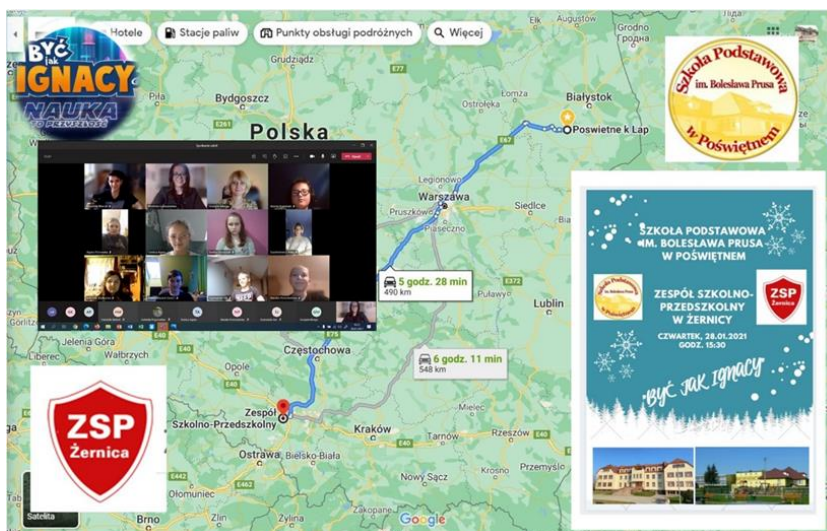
Hotele
Stacje paliw
Punkty obsługi podróżnych
Więcej

BYĆ jak IGNACY
NAUKA

Szkoła Podstawowa im. Bolesława Prusa w Poświętnem

Grudziądz
Bydgoszcz
Białystok
Poświetne k Łap
Polska
Warszawa
Pruszków
Piaseczno
Siedlce
5 godz. 28 min
490 km
Lublin
6 godz. 11 min
548 km
Jelenia Góra
Wałbrzych
Częstochowa
Zespół Szkolno-Przedszkolny
Kraków
Tarnów
Ostrava
Bielsko-Biała
Nowy Sącz
Przemyśl
Ołomuniec
Brno
Zlin
Satelita
Google

ZSP Żernica

SZKOŁA PODSTAWOWA IM. BOLESŁAWA PRUSA W POŚWIĘTNEM
ZESPÓŁ SZKOLNO-PRZEDSZKOLNY W ŻERNICY
ZSP Żernica
CZWARTEK, 28.01.2021 GODZ. 15:30
BYĆ JAK IGNACY